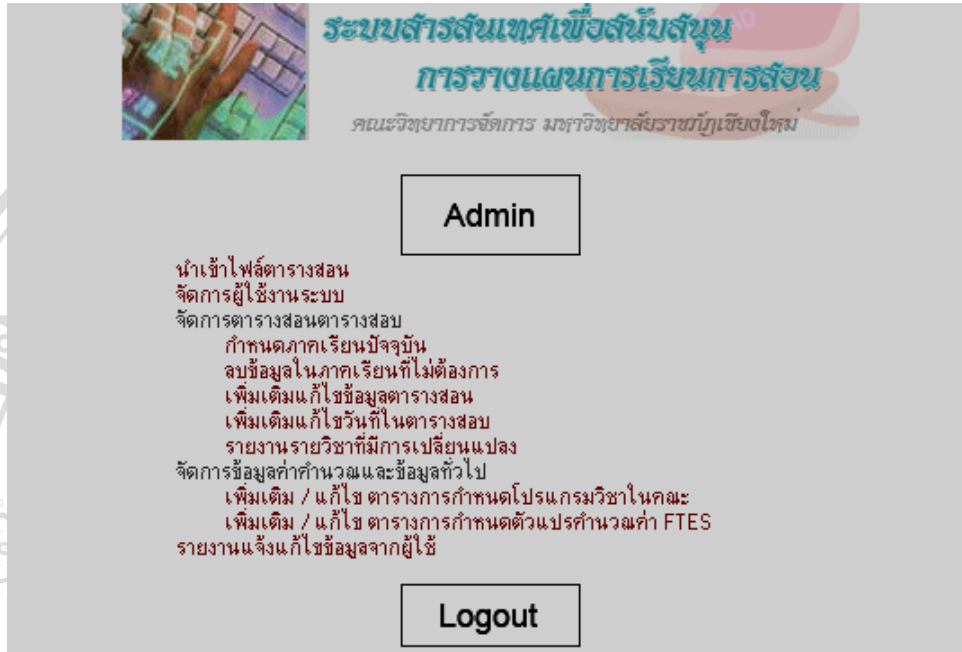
ระบบสารสนเทศเพื่อสนับสนุน
การวางแผนการเรียนการสอน
คณะวิทยาการจัดการ มหาวิทยาลัยราชภัฏเชียงใหม่

Admin

นำเข้าไฟล์ตารางสอน
จัดการผู้ใช้งานระบบ
จัดการตารางสอนตารางสอบ
กำหนดภาคเรียนปัจจุบัน
ลบข้อมูลในภาคเรียนที่ไม่ต้องการ
เพิ่มเติมแก้ไขข้อมูลตารางสอน
เพิ่มเติมแก้ไขวันที่ในตารางสอบ
รายงานรายวิชาที่มีการเปลี่ยนแปลง
จัดการข้อมูลค่าคำนวณและข้อมูลทั่วไป
เพิ่มเติม / แก้ไข ตารางการกำหนดโปรแกรมวิชาในคณะ
เพิ่มเติม / แก้ไข ตารางการกำหนดตัวแปรคำนวณค่า FTES
รายงานแจ้งแก้ไขข้อมูลจากผู้ใช้

Logout